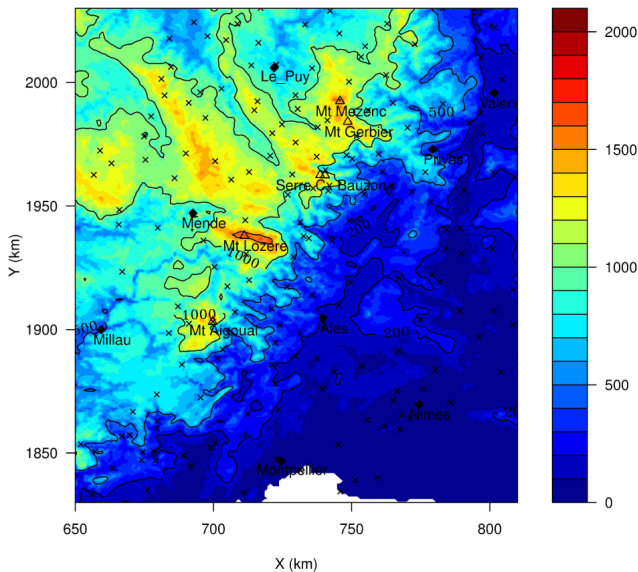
Le_Puy
Mt Mezenc
Mt Gerbier
Valence
500
Privas
Serre Cx Bauzon
Mende
Mt Lozere
1000
200
1000
Mt Aigoual
500
Millau
Ales
200
Nimes
Montpellier

2000
1950
1900
1850
Y (km)
650
700
750
800
X (km)

2000
1500
1000
500
0